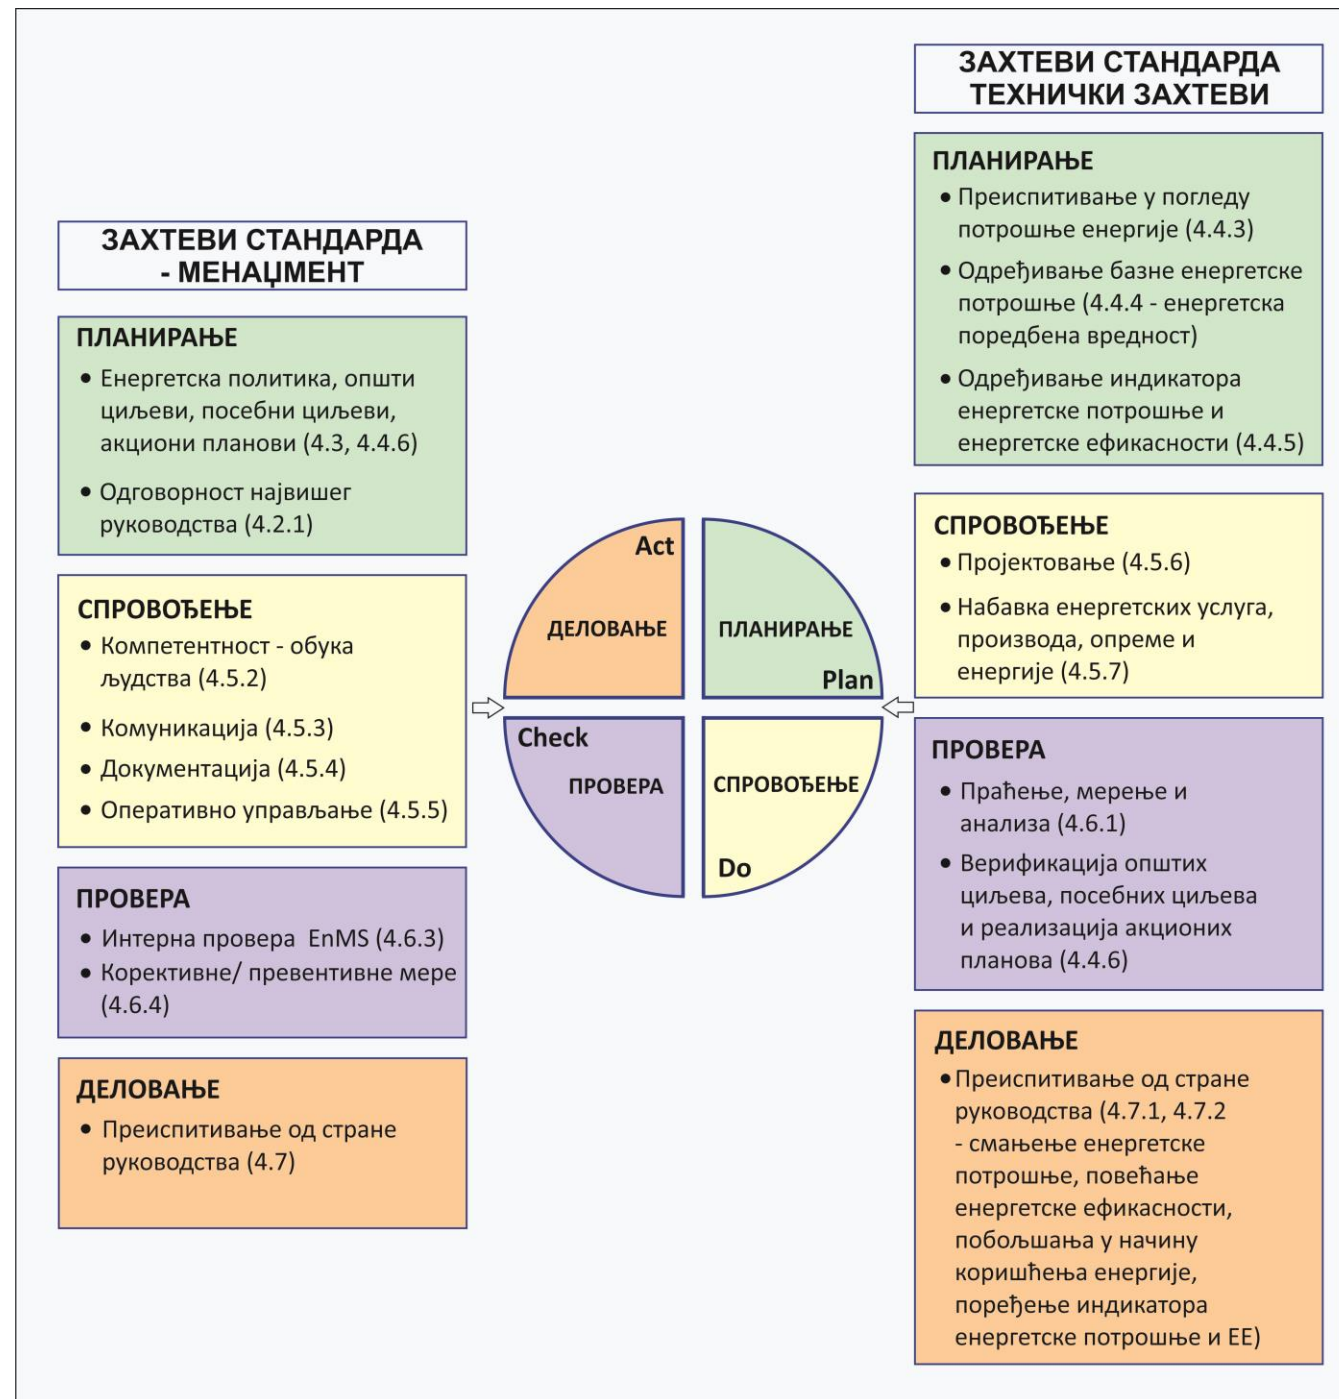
ЗАХТЕВИ СТАНДАРДА - МЕНАЏМЕНТ

ПЛАНИРАЊЕ
• Енергетска политика, општи циљеви, посебни циљеви, акциони планови (4.3, 4.4.6)
• Одговорност највишег руководства (4.2.1)

СПРОВОЂЕЊЕ
• Компетентност - обука људства (4.5.2)
• Комуникација (4.5.3)
• Документација (4.5.4)
• Оперативно управљање (4.5.5)

ПРОВЕРА
• Интерна провера EnMS (4.6.3)
• Корективне/ превентивне мере (4.6.4)

ДЕЛОВАЊЕ
• Преиспитивање од стране руководства (4.7)

Act
ДЕЛОВАЊЕ
ПЛАНИРАЊЕ
Plan
Check
ПРОВЕРА
СПРОВОЂЕЊЕ
Do

ЗАХТЕВИ СТАНДАРДА ТЕХНИЧКИ ЗАХТЕВИ

ПЛАНИРАЊЕ
• Преиспитивање у погледу потрошње енергије (4.4.3)
• Одређивање базне енергетске потрошње (4.4.4 - енергетска поредбена вредност)
• Одређивање индикатора енергетске потрошње и енергетске ефикасности (4.4.5)

СПРОВОЂЕЊЕ
• Пројектовање (4.5.6)
• Набавка енергетских услуга, производа, опреме и енергије (4.5.7)

ПРОВЕРА
• Праћење, мерење и анализа (4.6.1)
• Верификација општих циљева, посебних циљева и реализација акционих планова (4.4.6)

ДЕЛОВАЊЕ
• Преиспитивање од стране руководства (4.7.1, 4.7.2 - смањење енергетске потрошње, повећање енергетске ефикасности, побољшања у начину коришћења енергије, поређење индикатора енергетске потрошње и ЕЕ)